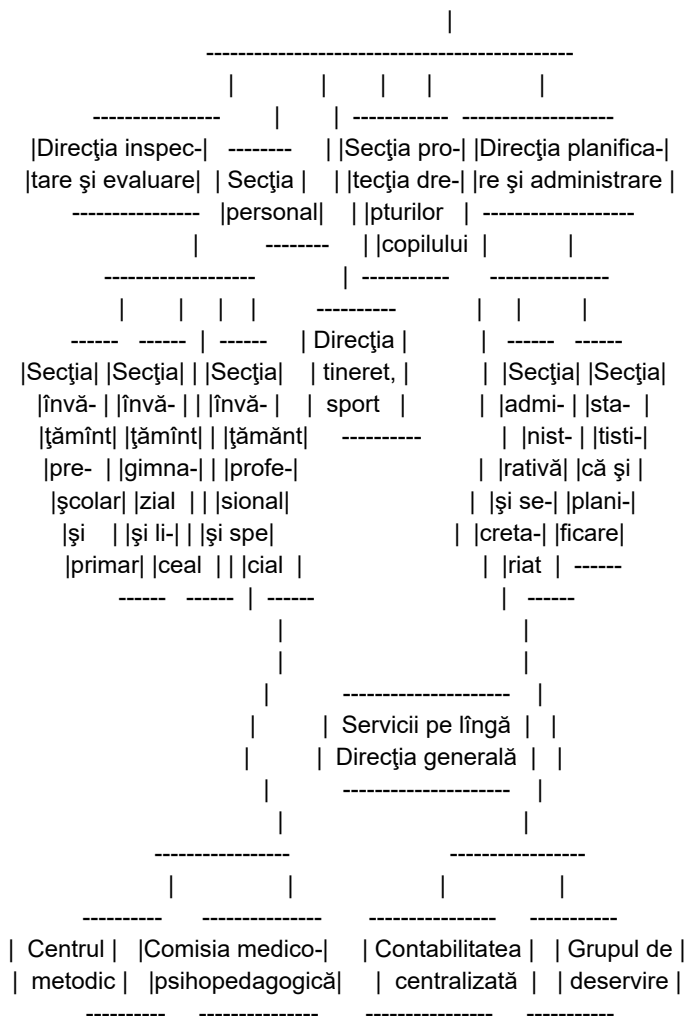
Direcţia inspectare şi evaluare

Secţia personal

Secţia protecţia drepturilor copilului

Direcţia planificare şi administrare

Secţia învăţămînt preşcolar şi primar

Secţia învăţămînt gimnazial şi liceal

Secţia învăţămănt profesional şi special

Direcţia tineret, sport

Secţia administrativă şi secretariat

Secţia statistică şi planificare

Servicii pe lîngă Direcţia generală

Centrul metodic

Comisia medico-psihopedagogică

Contabilitatea centralizată

Grupul de deservire